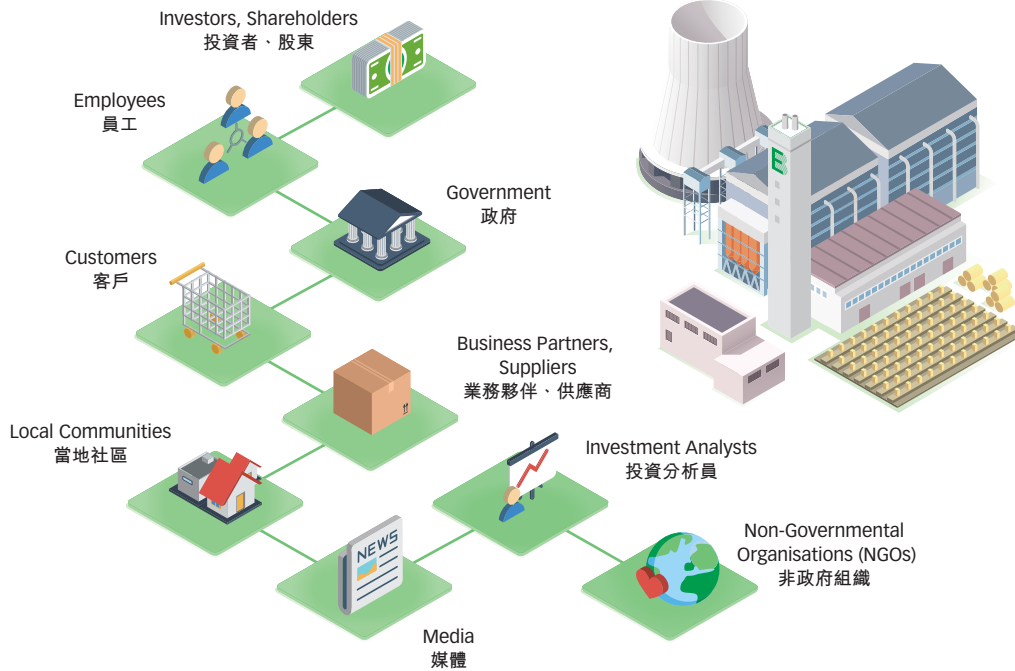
Investors, Shareholders
投資者、股東

Employees
員工

Government
政府

Customers
客戶

Business Partners, Suppliers
業務夥伴、供應商

Local Communities
當地社區

Investment Analysts
投資分析員

NEWS

Non-Governmental Organisations (NGOs)
非政府組織

Media
媒體

E